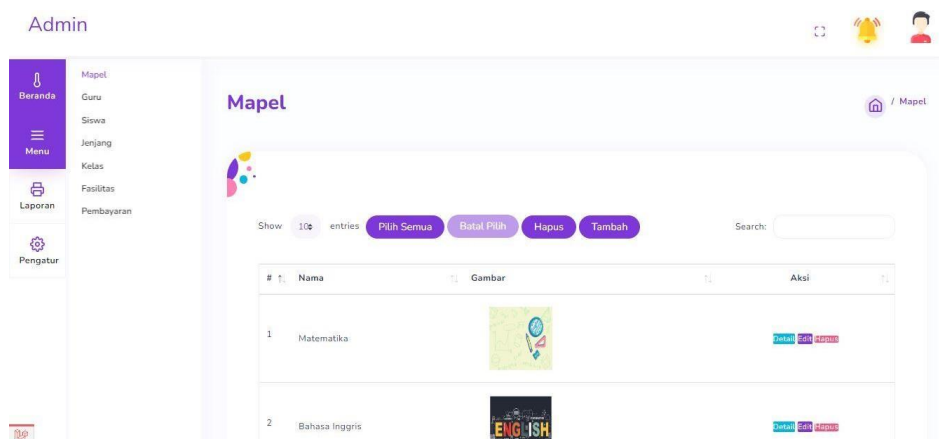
Admin

Beranda

Menu

Laporan

Pengatur

Mapel
Guru
Siswa
Jenjang
Kelas
Fasilitas
Pembayaran

Mapel

/ Mapel

Show 10 entries Pilih Semua Batal Pilih Hapus Tambah Search:

| # | Nama | Gambar | Aksi |
|---|---|---|---|
| 1 | Matematika | | Detail Edit Hapus |
| 2 | Bahasa Inggris | ENGLISH | Detail Edit Hapus |